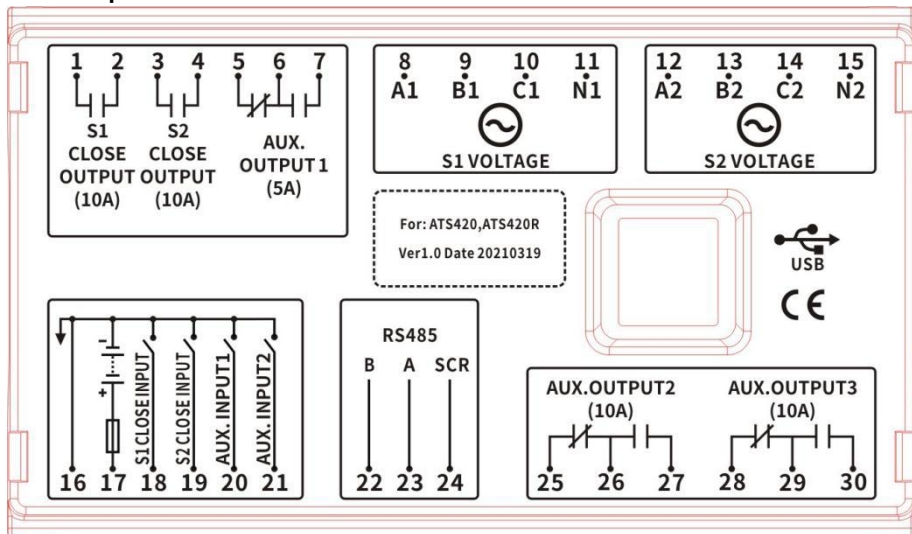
1 2 3 4 5 6 7

S1 CLOSE OUTPUT (10A)

S2 CLOSE OUTPUT (10A)

AUX. OUTPUT 1 (5A)

8 9 10 11
A1 B1 C1 N1

S1 VOLTAGE

12 13 14 15
A2 B2 C2 N2

S2 VOLTAGE

For: ATS420,ATS420R
Ver1.0 Date 20210319

USB

CE

-
+

S1 CLOSE INPUT
S2 CLOSE INPUT
AUX. INPUT1
AUX. INPUT2

16 17 18 19 20 21

RS485

B A SCR

22 23 24

AUX.OUTPUT2 (10A)

AUX.OUTPUT3 (10A)

25 26 27 28 29 30